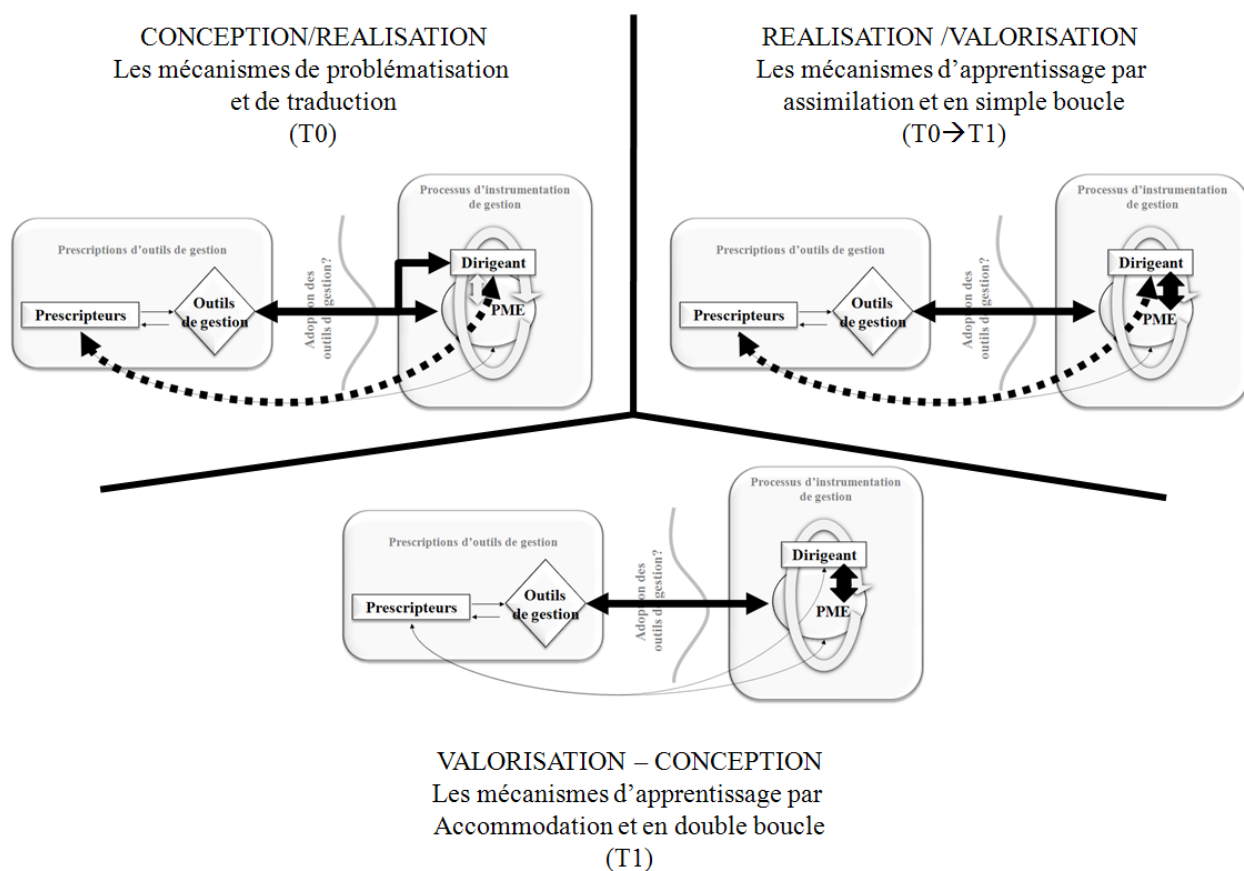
CONCEPTION/REALISATION
Les mécanismes de problématisation et de traduction
(T0)

Prescriptions d'outils de gestion

Prescripteurs

Outils de gestion

Adoption des outils de gestion?

Processus d'instrumentation de gestion

Dirigeant

PME

REALISATION /VALORISATION
Les mécanismes d'apprentissage par assimilation et en simple boucle
(T0→T1)

Prescriptions d'outils de gestion

Prescripteurs

Outils de gestion

Adoption des outils de gestion?

Processus d'instrumentation de gestion

Dirigeant

PME

Prescriptions d'outils de gestion

Prescripteurs

Outils de gestion

Adoption des outils de gestion?

Processus d'instrumentation de gestion

Dirigeant

PME

VALORISATION – CONCEPTION
Les mécanismes d'apprentissage par Accommodation et en double boucle
(T1)